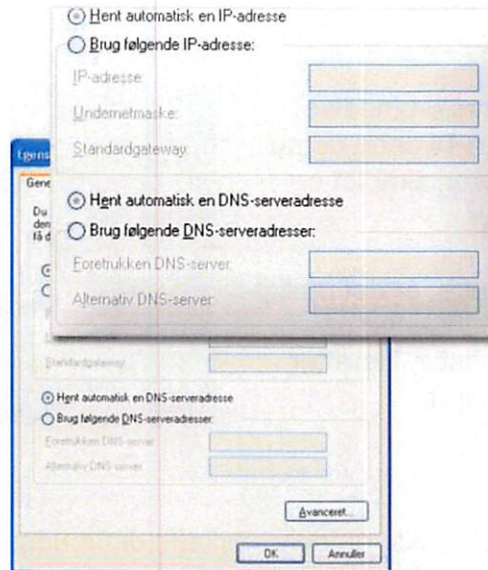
Hent automatisk en IP-adresse
Brug følgende IP-adresse:
IP-adresse:
Undernetmaske:
Standardgateway:
Hent automatisk en DNS-serveradresse
Brug følgende DNS-serveradresser:
Foretrukken DNS-server:
Alternativ DNS-server:

Egens
Gene
Du
den
få d
Standardgateway:
Hent automatisk en DNS-serveradresse
Brug følgende DNS-serveradresser:
Foretrukken DNS-server:
Alternativ DNS-server:
Avanceret...
OK
Annuller